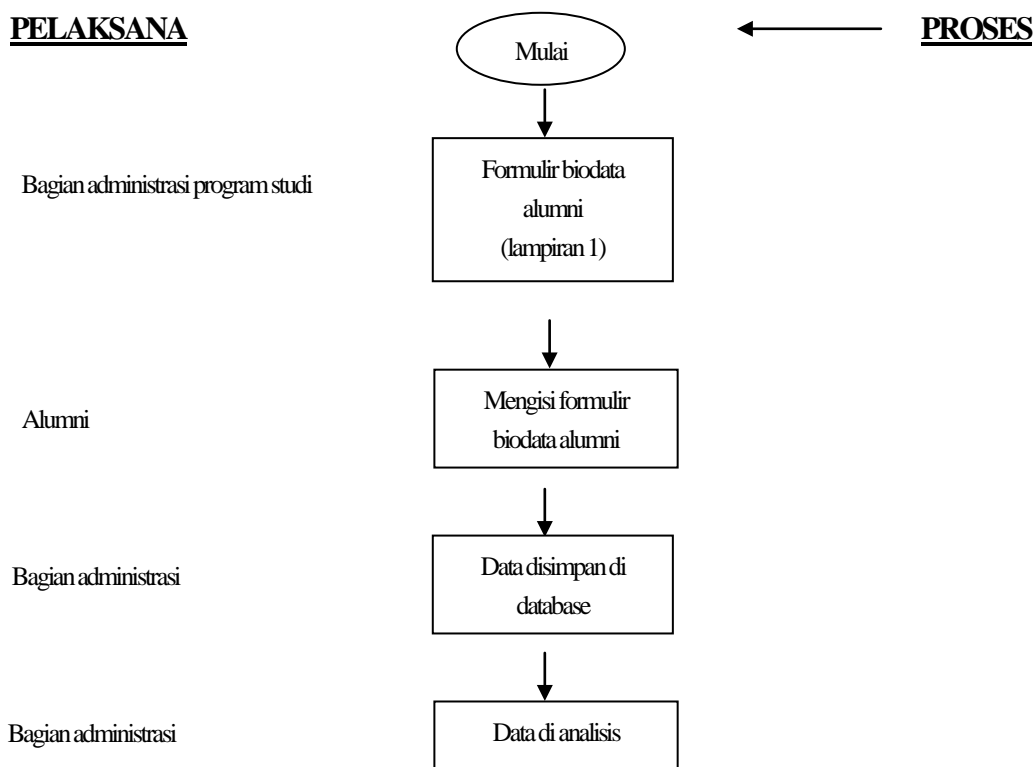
PELAKSANA

Mulai

PROSES

Bagian administrasi program studi

Formulir biodata alumni (lampiran 1)

Alumni

Mengisi formulir biodata alumni

Bagian administrasi

Data disimpan di database

Bagian administrasi

Data di analisis